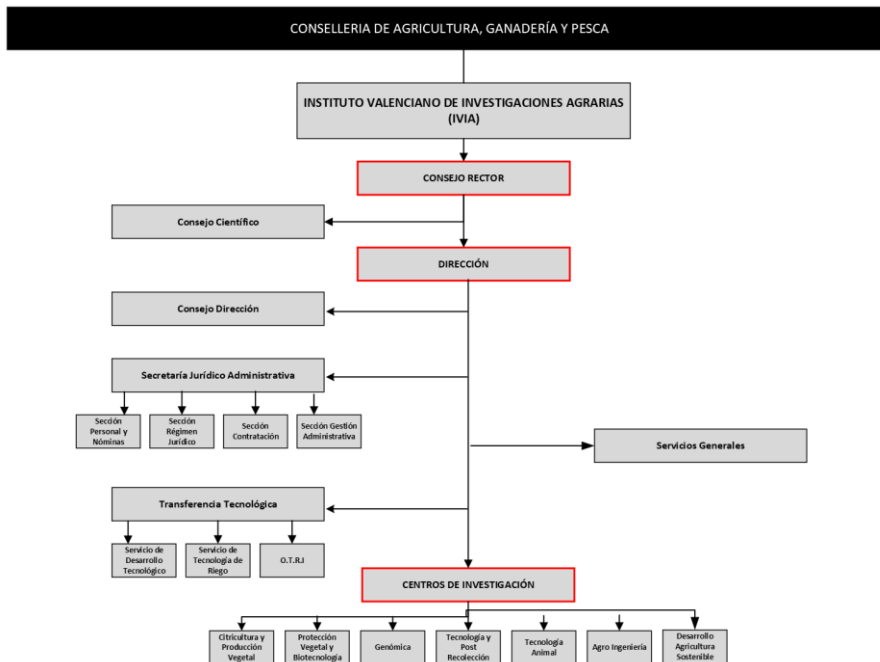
CONSELLERIA DE AGRICULTURA, GANADERÍA Y PESCA

INSTITUTO VALENCIANO DE INVESTIGACIONES AGRARIAS (IVIA)

CONSEJO RECTOR

Consejo Científico

DIRECCIÓN

Consejo Dirección

Secretaría Jurídico Administrativa

Sección Personal y Nóminas

Sección Régimen Jurídico

Sección Contratación

Sección Gestión Administrativa

Servicios Generales

Transferencia Tecnológica

Servicio de Desarrollo Tecnológico

Servicio de Tecnología de Riego

O.T.R.I

CENTROS DE INVESTIGACIÓN

Citricultura y Producción Vegetal

Protección Vegetal y Biotecnología

Genómica

Tecnología y Post Recolección

Tecnología Animal

Agro Ingeniería

Desarrollo Agricultura Sostenible